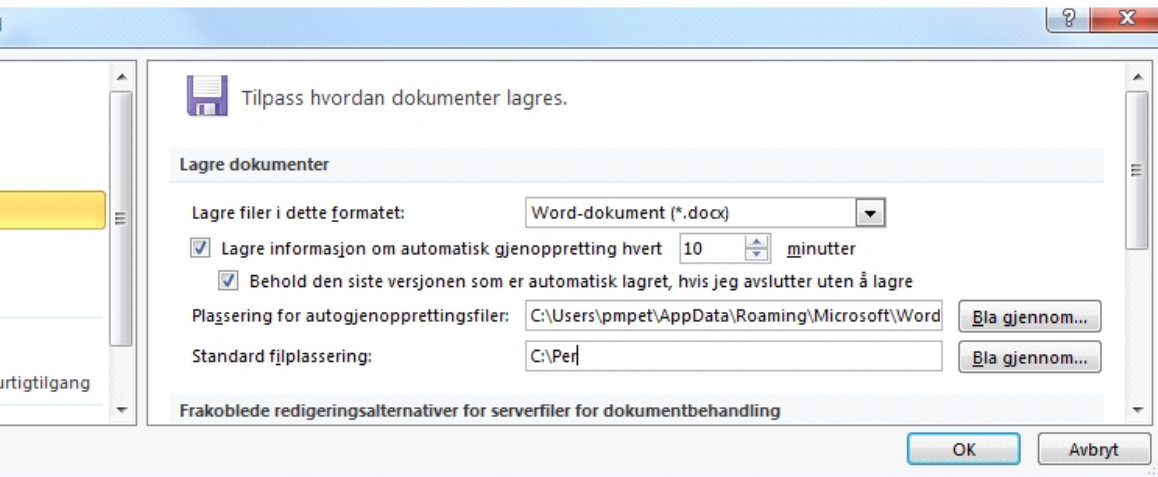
?
X

urtigtilgang

Tilpass hvordan dokumenter lagres.

Lagre dokumenter

Lagre filer i dette formatet: Word-dokument (*.docx)

Lagre informasjon om automatisk gjenoppretting hvert 10 minutter

Behold den siste versjonen som er automatisk lagret, hvis jeg avslutter uten å lagre

Plassering for autogjenopprettingsfiler: C:\Users\pmpet\AppData\Roaming\Microsoft\Word Bla gjennom...

Standard filplassering: C:\Per Bla gjennom...

Frakoblede redigeringsalternativer for serverfiler for dokumentbehandling

OK Avbryt